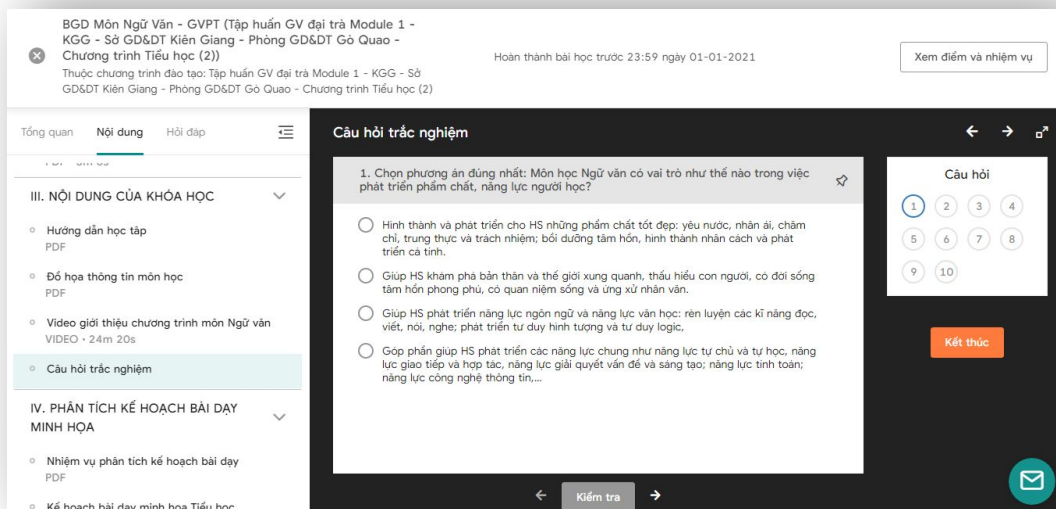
BGD Môn Ngữ Văn - GVPT (Tập huấn GV đại trà Module 1 - KGG - Sở GD&ĐT Kiên Giang - Phòng GD&ĐT Gò Quao - Chương trình Tiểu học (2))
Thuộc chương trình đào tạo: Tập huấn GV đại trà Module 1 - KGG - Sở GD&ĐT Kiên Giang - Phòng GD&ĐT Gò Quao - Chương trình Tiểu học (2)

Hoàn thành bài học trước 23:59 ngày 01-01-2021

Xem điểm và nhiệm vụ

Tổng quan Nội dung Hỏi đáp

III. NỘI DUNG CỦA KHÓA HỌC

Hướng dẫn học tập
PDF

Đồ họa thông tin môn học
PDF

Video giới thiệu chương trình môn Ngữ văn
VIDEO · 24m 20s

Câu hỏi trắc nghiệm

IV. PHÂN TÍCH KẾ HOẠCH BÀI DẠY MINH HỌA

Nhiệm vụ phân tích kế hoạch bài dạy
PDF

Kế hoạch bài dạy minh họa Tiểu học

Câu hỏi trắc nghiệm

1. Chọn phương án đúng nhất: Môn học Ngữ văn có vai trò như thế nào trong việc phát triển phẩm chất, năng lực người học?

Hình thành và phát triển cho HS những phẩm chất tốt đẹp: yêu nước, nhân ái, chăm chỉ, trung thực và trách nhiệm; bồi dưỡng tâm hồn, hình thành nhân cách và phát triển cá tính.

Giúp HS khám phá bản thân và thế giới xung quanh, thấu hiểu con người, có đời sống tâm hồn phong phú, có quan niệm sống và ứng xử nhân văn.

Giúp HS phát triển năng lực ngôn ngữ và năng lực văn học: rèn luyện các kĩ năng đọc, viết, nói, nghe; phát triển tư duy hình tượng và tư duy logic,

Góp phần giúp HS phát triển các năng lực chung như năng lực tự chủ và tự học, năng lực giao tiếp và hợp tác, năng lực giải quyết vấn đề và sáng tạo; năng lực tính toán; năng lực công nghệ thông tin,...

Câu hỏi
1 2 3 4
5 6 7 8
9 10

Kết thúc

Kiểm tra